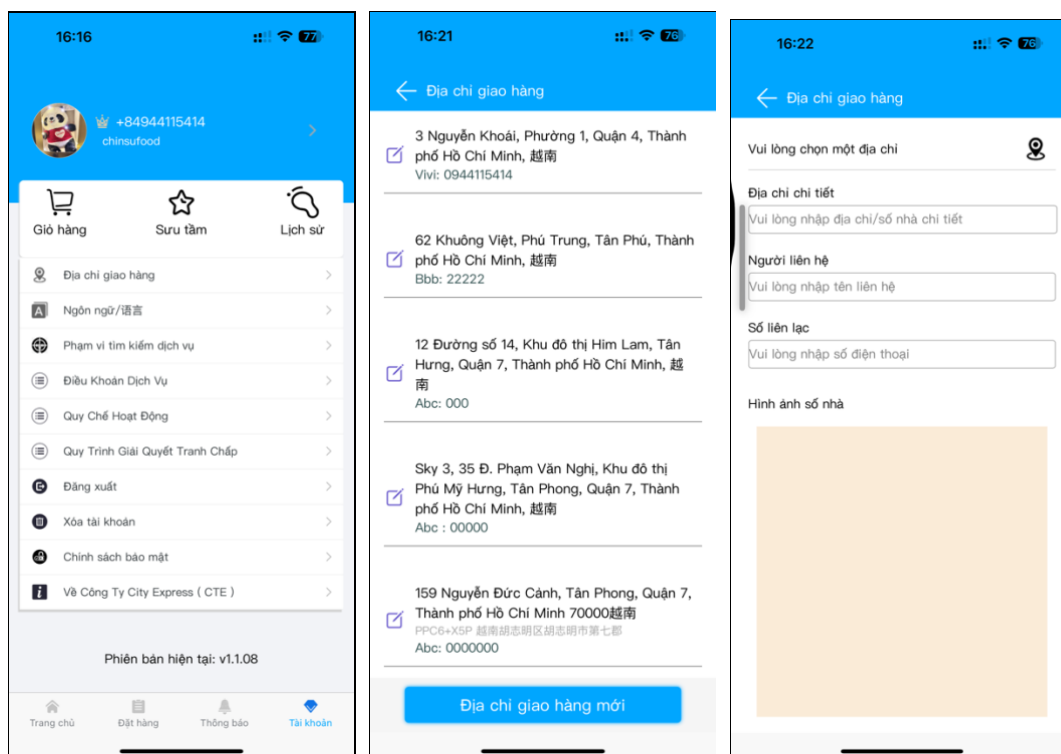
16:16 77

+84944115414
chinsufood

Giỏ hàng
Sưu tầm
Lịch sử

Địa chỉ giao hàng
Ngôn ngữ/语言
Phạm vi tìm kiếm dịch vụ
Điều Khoản Dịch Vụ
Quy Chế Hoạt Động
Quy Trình Giải Quyết Tranh Chấp
Đăng xuất
Xóa tài khoản
Chính sách bảo mật
Về Công Ty City Express ( CTE )

Phiên bản hiện tại: v1.1.08

Trang chủ
Đặt hàng
Thông báo
Tài khoản

16:21 76

Địa chỉ giao hàng

3 Nguyễn Khoái, Phường 1, Quận 4, Thành phố Hồ Chí Minh, 越南
Vivi: 0944115414

62 Khuông Việt, Phú Trung, Tân Phú, Thành phố Hồ Chí Minh, 越南
Bbb: 22222

12 Đường số 14, Khu đô thị Him Lam, Tân Hưng, Quận 7, Thành phố Hồ Chí Minh, 越南
Abc: 000

Sky 3, 35 Đ. Phạm Văn Nghị, Khu đô thị Phú Mỹ Hưng, Tân Phong, Quận 7, Thành phố Hồ Chí Minh, 越南
Abc : 00000

159 Nguyễn Đức Cảnh, Tân Phong, Quận 7, Thành phố Hồ Chí Minh 70000越南
PPC6+X5P 越南胡志明区胡志明市第七郡
Abc: 0000000

Địa chỉ giao hàng mới

16:22 76

Địa chỉ giao hàng

Vui lòng chọn một địa chỉ

Địa chỉ chi tiết
Vui lòng nhập địa chỉ/số nhà chi tiết

Người liên hệ
Vui lòng nhập tên liên hệ

Số liên lạc
Vui lòng nhập số điện thoại

Hình ảnh số nhà